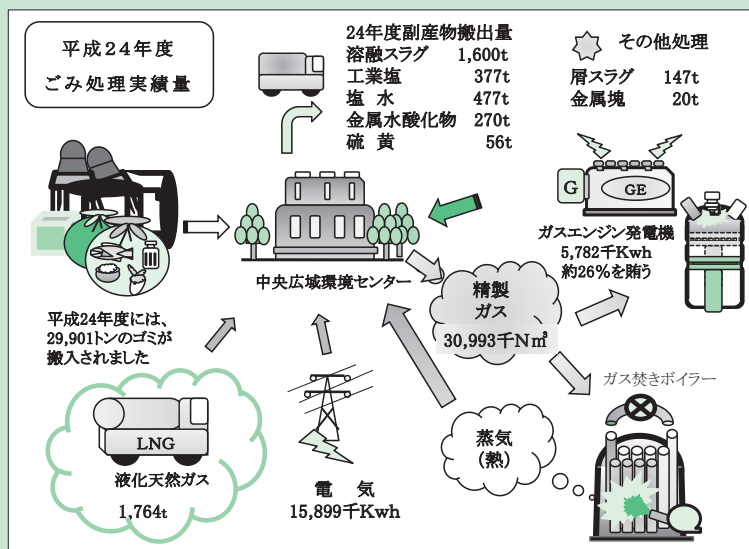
平成２４年度
ごみ処理実績量

24年度副産物搬出量

| | |
|---|---|
| 溶融スラグ | 1,600t |
| 工業塩 | 377t |
| 塩　水 | 477t |
| 金属水酸化物 | 270t |
| 硫　黄 | 56t |

その他処理

| | |
|---|---|
| 屑スラグ | 147t |
| 金属塊 | 20t |

G

GE

ガスエンジン発電機
5,782千Kwh
約26%を賄う

中央広域環境センター

平成24年度には、29,901トンのゴミが搬入されました

精製ガス
30,993千N㎥

ガス焚きボイラー

LNG

液化天然ガス
1,764t

電　気
15,899千Kwh

蒸気
(熱)